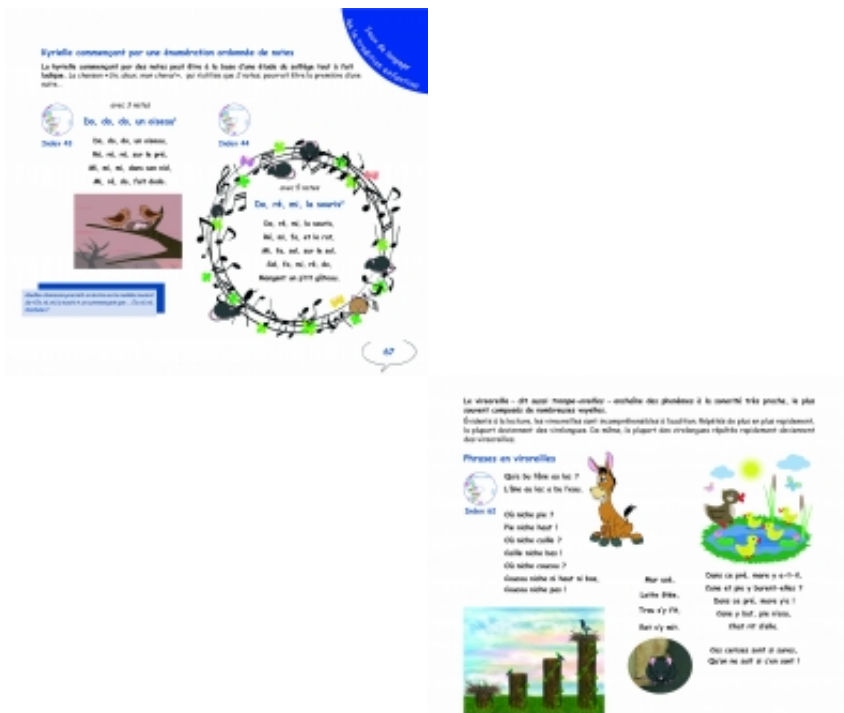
Jeux de langue de la tradition enfantine

Kyrielle commençant par une énumération ordonnée de notes

La kyrielle commençant par des notes peut être à la base d'une étude du solfège tout à fait ludique. La chanson « Do, dodo, mon cheval », qui n'utilise que 3 notes, pourrait être la première d'une suite...

avec 3 notes

Do, do, do, un oiseau

Index 43

Do, do, do, un oiseau,
Ré, ré, ré, sur le pré,
Mi, mi, mi, dans son nid,
Mi, ré, do, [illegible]

Index 44

avec 5 notes

Do, ré, mi, la souris

Do, ré, mi, la souris,
Ré, mi, fa, et le rat,
Mi, fa, sol, sur le sol,
Sol, fa, mi, ré, do,
Mangent un p'tit gâteau.

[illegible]

67

La virelangue – dit aussi trompe-oreilles – enchaîne des phonèmes à la sonorité très proche, le plus souvent composés de nombreuses voyelles.
Évidents à la lecture, les virelangues sont incompréhensibles à l'audition. Répétés de plus en plus rapidement, la plupart deviennent des virelangues. De même, la plupart des virelangues répétés rapidement deviennent des virelangues.

Phrases en virelangues

Index 45

Qui a bu l'âne au lac ?
L'âne au lac a bu l'eau.

Où niche pie ?
Pie niche haut !
Où niche caille ?
Caille niche bas !
Où niche coucou ?
Coucou niche ni haut ni bas,
Coucou niche pas !

Mur noir,
Lutin blanc,
Trou s'y fit,
Rat s'y mit.

Dans ce pré, mare y a-t-il,
Cane et pie y furent-elles ?
Dans ce pré, mare y a !
Cane y fut, pie aussi,
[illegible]

Ces canaux sont si creux,
Qu'on ne sait si c'en sont !